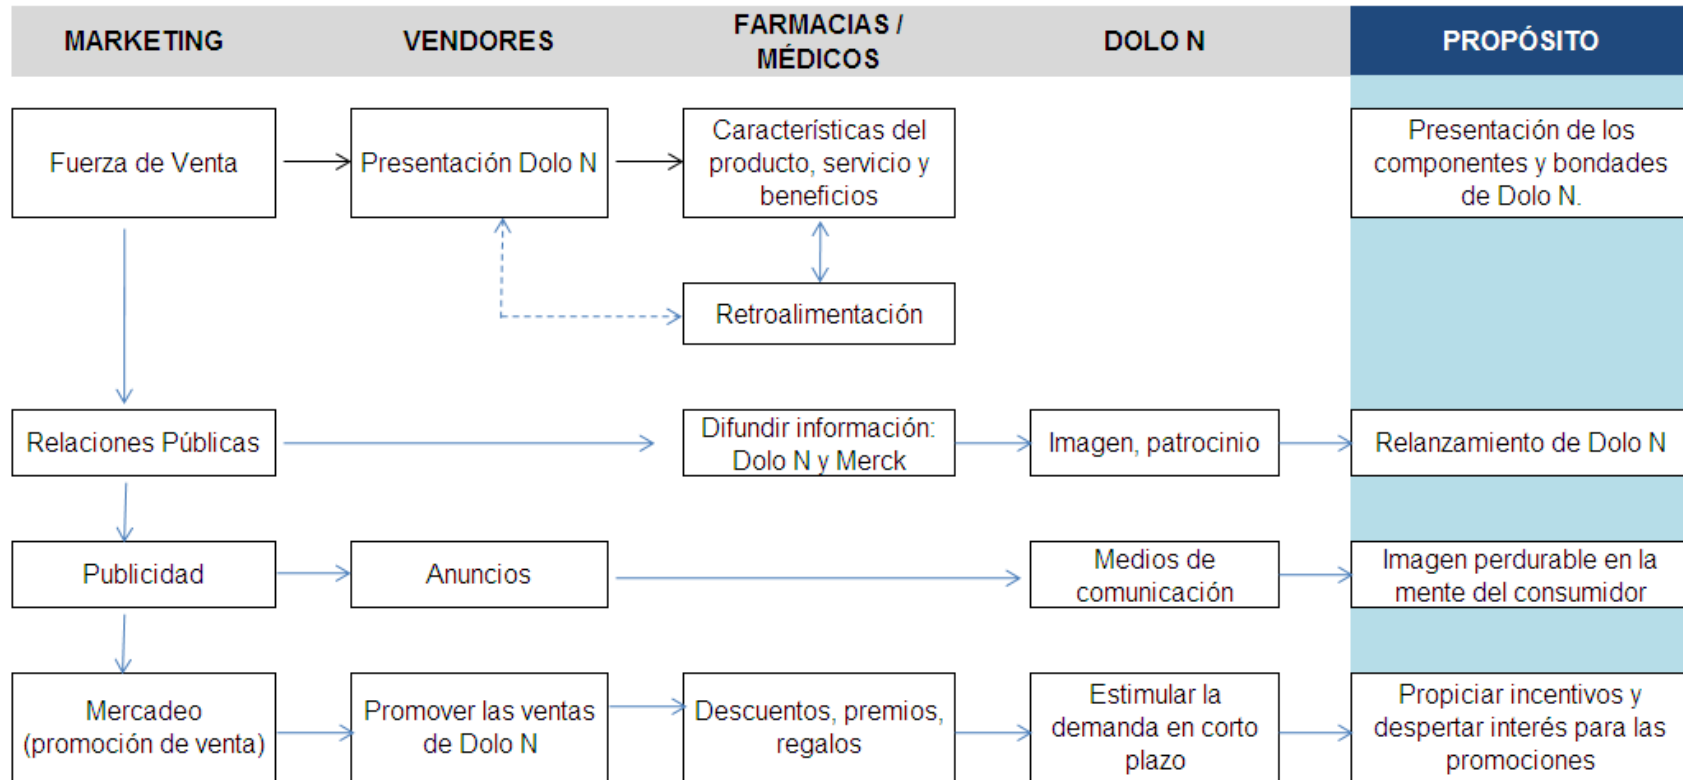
MARKETING

VENDORES

FARMACIAS / MÉDICOS

DOLO N

PROPÓSITO

Fuerza de Venta

Presentación Dolo N

Características del producto, servicio y beneficios

Presentación de los componentes y bondades de Dolo N.

Retroalimentación

Relaciones Públicas

Difundir información: Dolo N y Merck

Imagen, patrocinio

Relanzamiento de Dolo N

Publicidad

Anuncios

Medios de comunicación

Imagen perdurable en la mente del consumidor

Mercadeo (promoción de venta)

Promover las ventas de Dolo N

Descuentos, premios, regalos

Estimular la demanda en corto plazo

Propiciar incentivos y despertar interés para las promociones